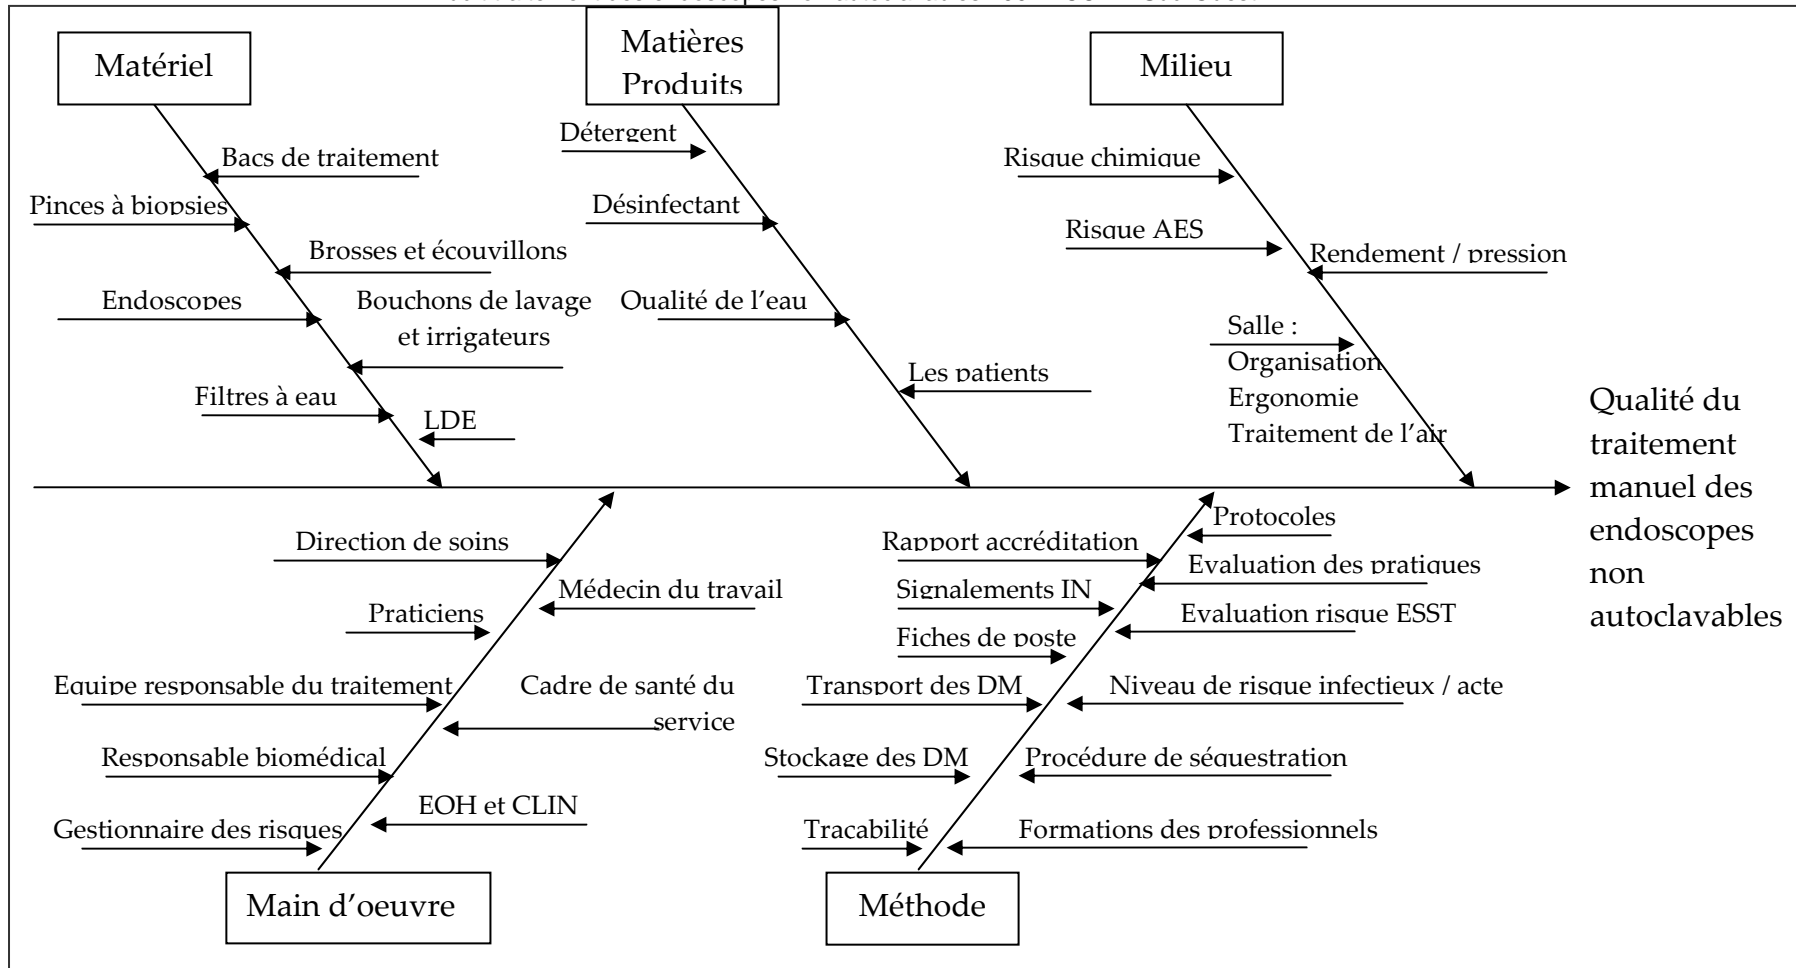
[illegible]

Matériel

Bacs de traitement

Pinces à biopsies

Brosses et écouvillons

Endoscopes

Bouchons de lavage et irrigateurs

Filtres à eau

LDE

Matières Produits

Détergent

Désinfectant

Qualité de l'eau

Les patients

Milieu

Risque chimique

Risque AES

Rendement / pression

Salle : Organisation Ergonomie Traitement de l'air

Qualité du traitement manuel des endoscopes non autoclavables

Direction de soins

Médecin du travail

Praticiens

Equipe responsable du traitement

Cadre de santé du service

Responsable biomédical

EOH et CLIN

Gestionnaire des risques

Main d'oeuvre

Protocoles

Rapport accréditation

Evaluation des pratiques

Signalements IN

Evaluation risque ESST

Fiches de poste

Transport des DM

Niveau de risque infectieux / acte

Stockage des DM

Procédure de séquestration

Tracabilité

Formations des professionnels

Méthode